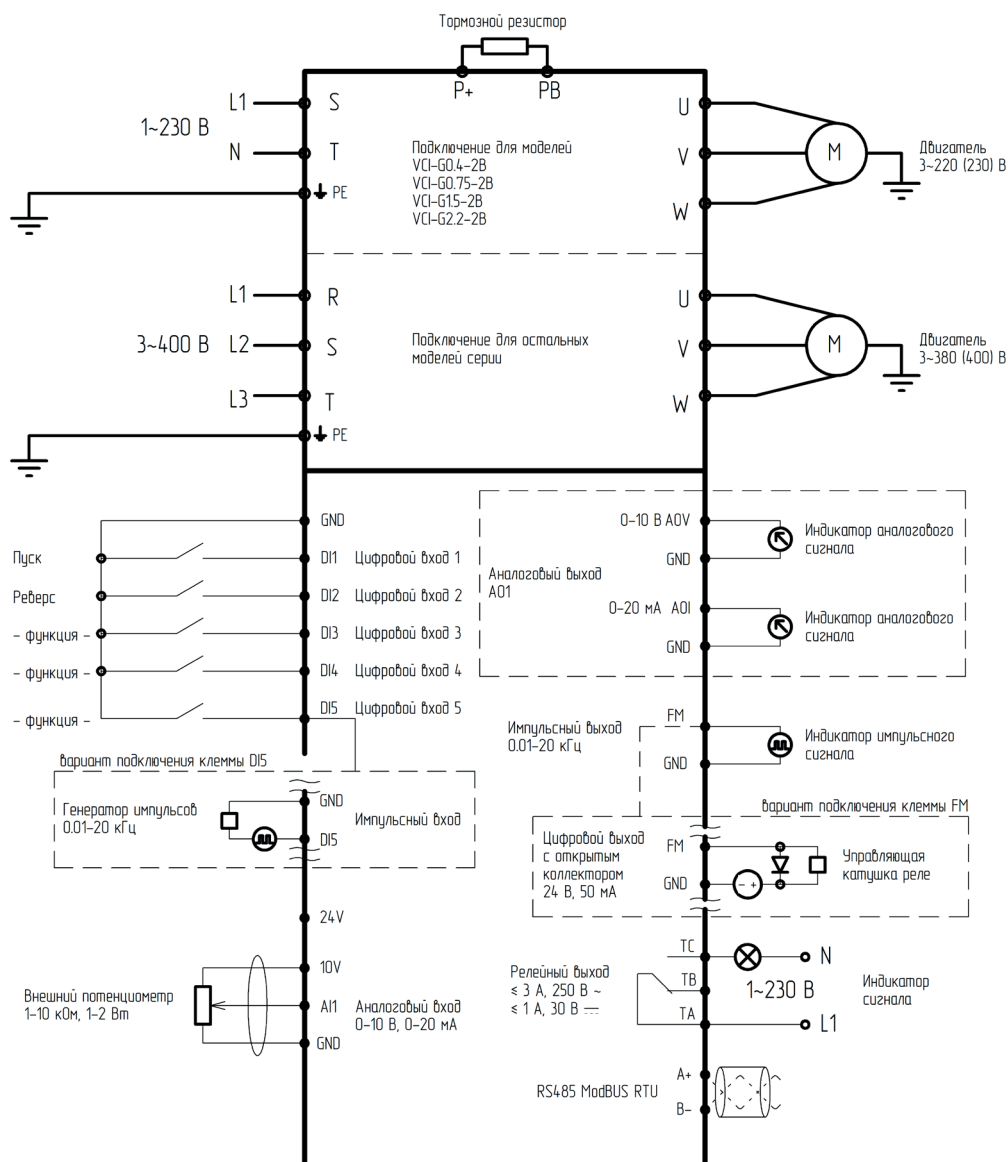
Тормозной резистор

P+ PB

1~230 В L1 S
N T
PE

Подключение для моделей
VCI-G0.4-2B
VCI-G0.75-2B
VCI-G1.5-2B
VCI-G2.2-2B

U
V M Двигатель 3~220 (230) В
W

L1 R
3~400 В L2 S
L3 T
PE

Подключение для остальных моделей серии

U
V M Двигатель 3~380 (400) В
W

GND
Пуск DI1 Цифровой вход 1
Реверс DI2 Цифровой вход 2
– функция – DI3 Цифровой вход 3
– функция – DI4 Цифровой вход 4
– функция – DI5 Цифровой вход 5

вариант подключения клеммы DI5
Генератор импульсов 0.01-20 кГц
GND
DI5
Импульсный вход

24V
10V
Внешний потенциометр 1-10 кОм, 1-2 Вт
AI1 Аналоговый вход 0-10 В, 0-20 мА
GND

Аналоговый выход A01
0-10 В AOV
GND
Индикатор аналогового сигнала
0-20 мА AOI
GND
Индикатор аналогового сигнала

Импульсный выход 0.01-20 кГц
FM
GND
Индикатор импульсного сигнала

вариант подключения клеммы FM
Цифровой выход с открытым коллектором 24 В, 50 мА
FM
GND
Управляющая катушка реле

Релейный выход ≤ 3 А, 250 В ~ ≤ 1 А, 30 В ⎓
TC
TB
TA
N
1~230 В
L1
Индикатор сигнала

A+
RS485 ModBUS RTU
B-